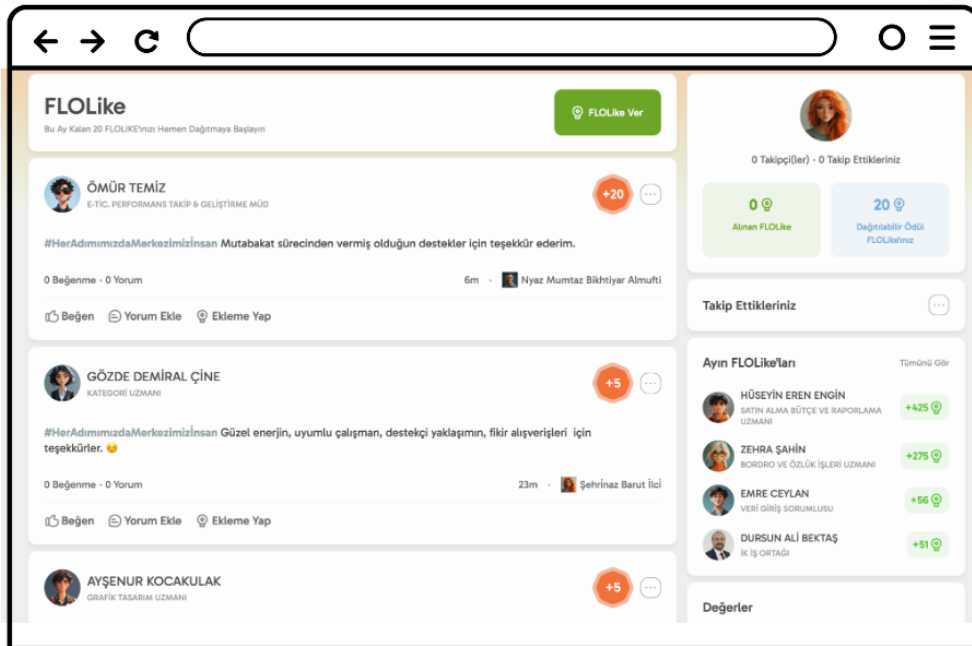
FLOLike

Bu Ay Kalan 20 FLOLIKE'ınızı Hemen Dağıtmaya Başlayın

FLOLike Ver

ÖMÜR TEMİZ
E-TİC. PERFORMANS TAKİP & GELİŞTİRME MÜD

+20

#HerAdımımızdaMerkezimizİnsan Mutabakat sürecinden vermiş olduğun destekler için teşekkür ederim.

0 Beğenme - 0 Yorum

6m · Nyaz Mumtaz Bikhtiyar Almufti

Beğen Yorum Ekle Ekleme Yap

GÖZDE DEMİRAL ÇİNE
KATEGORİ UZMANI

+5

#HerAdımımızdaMerkezimizİnsan Güzel enerjin, uyumlu çalışman, destekçi yaklaşımın, fikir alışverişleri için teşekkürler. 😉

0 Beğenme - 0 Yorum

23m · Şehrinaz Barut İlci

Beğen Yorum Ekle Ekleme Yap

AYŞENUR KOCAKULAK
GRAFİK TASARIM UZMANI

+5

0 Takipçi(ler) - 0 Takip Ettikleriniz

0
Alınan FLOLike

20
Dağıtılabilir Ödül FLOLike'ınız

Takip Ettikleriniz

Ayın FLOLike'ları
Tümünü Gör

HÜSEYİN EREN ENGİN
SATIN ALMA BÜTÇE VE RAPORLAMA UZMANI
+425

ZEHRA ŞAHİN
BORDRO VE ÖZLÜK İŞLERİ UZMANI
+275

EMRE CEYLAN
VERİ GİRİŞ SORUMLUSU
+56

DURSUN ALİ BEKTAŞ
İK İŞ ORTAĞI
+51

Değerler